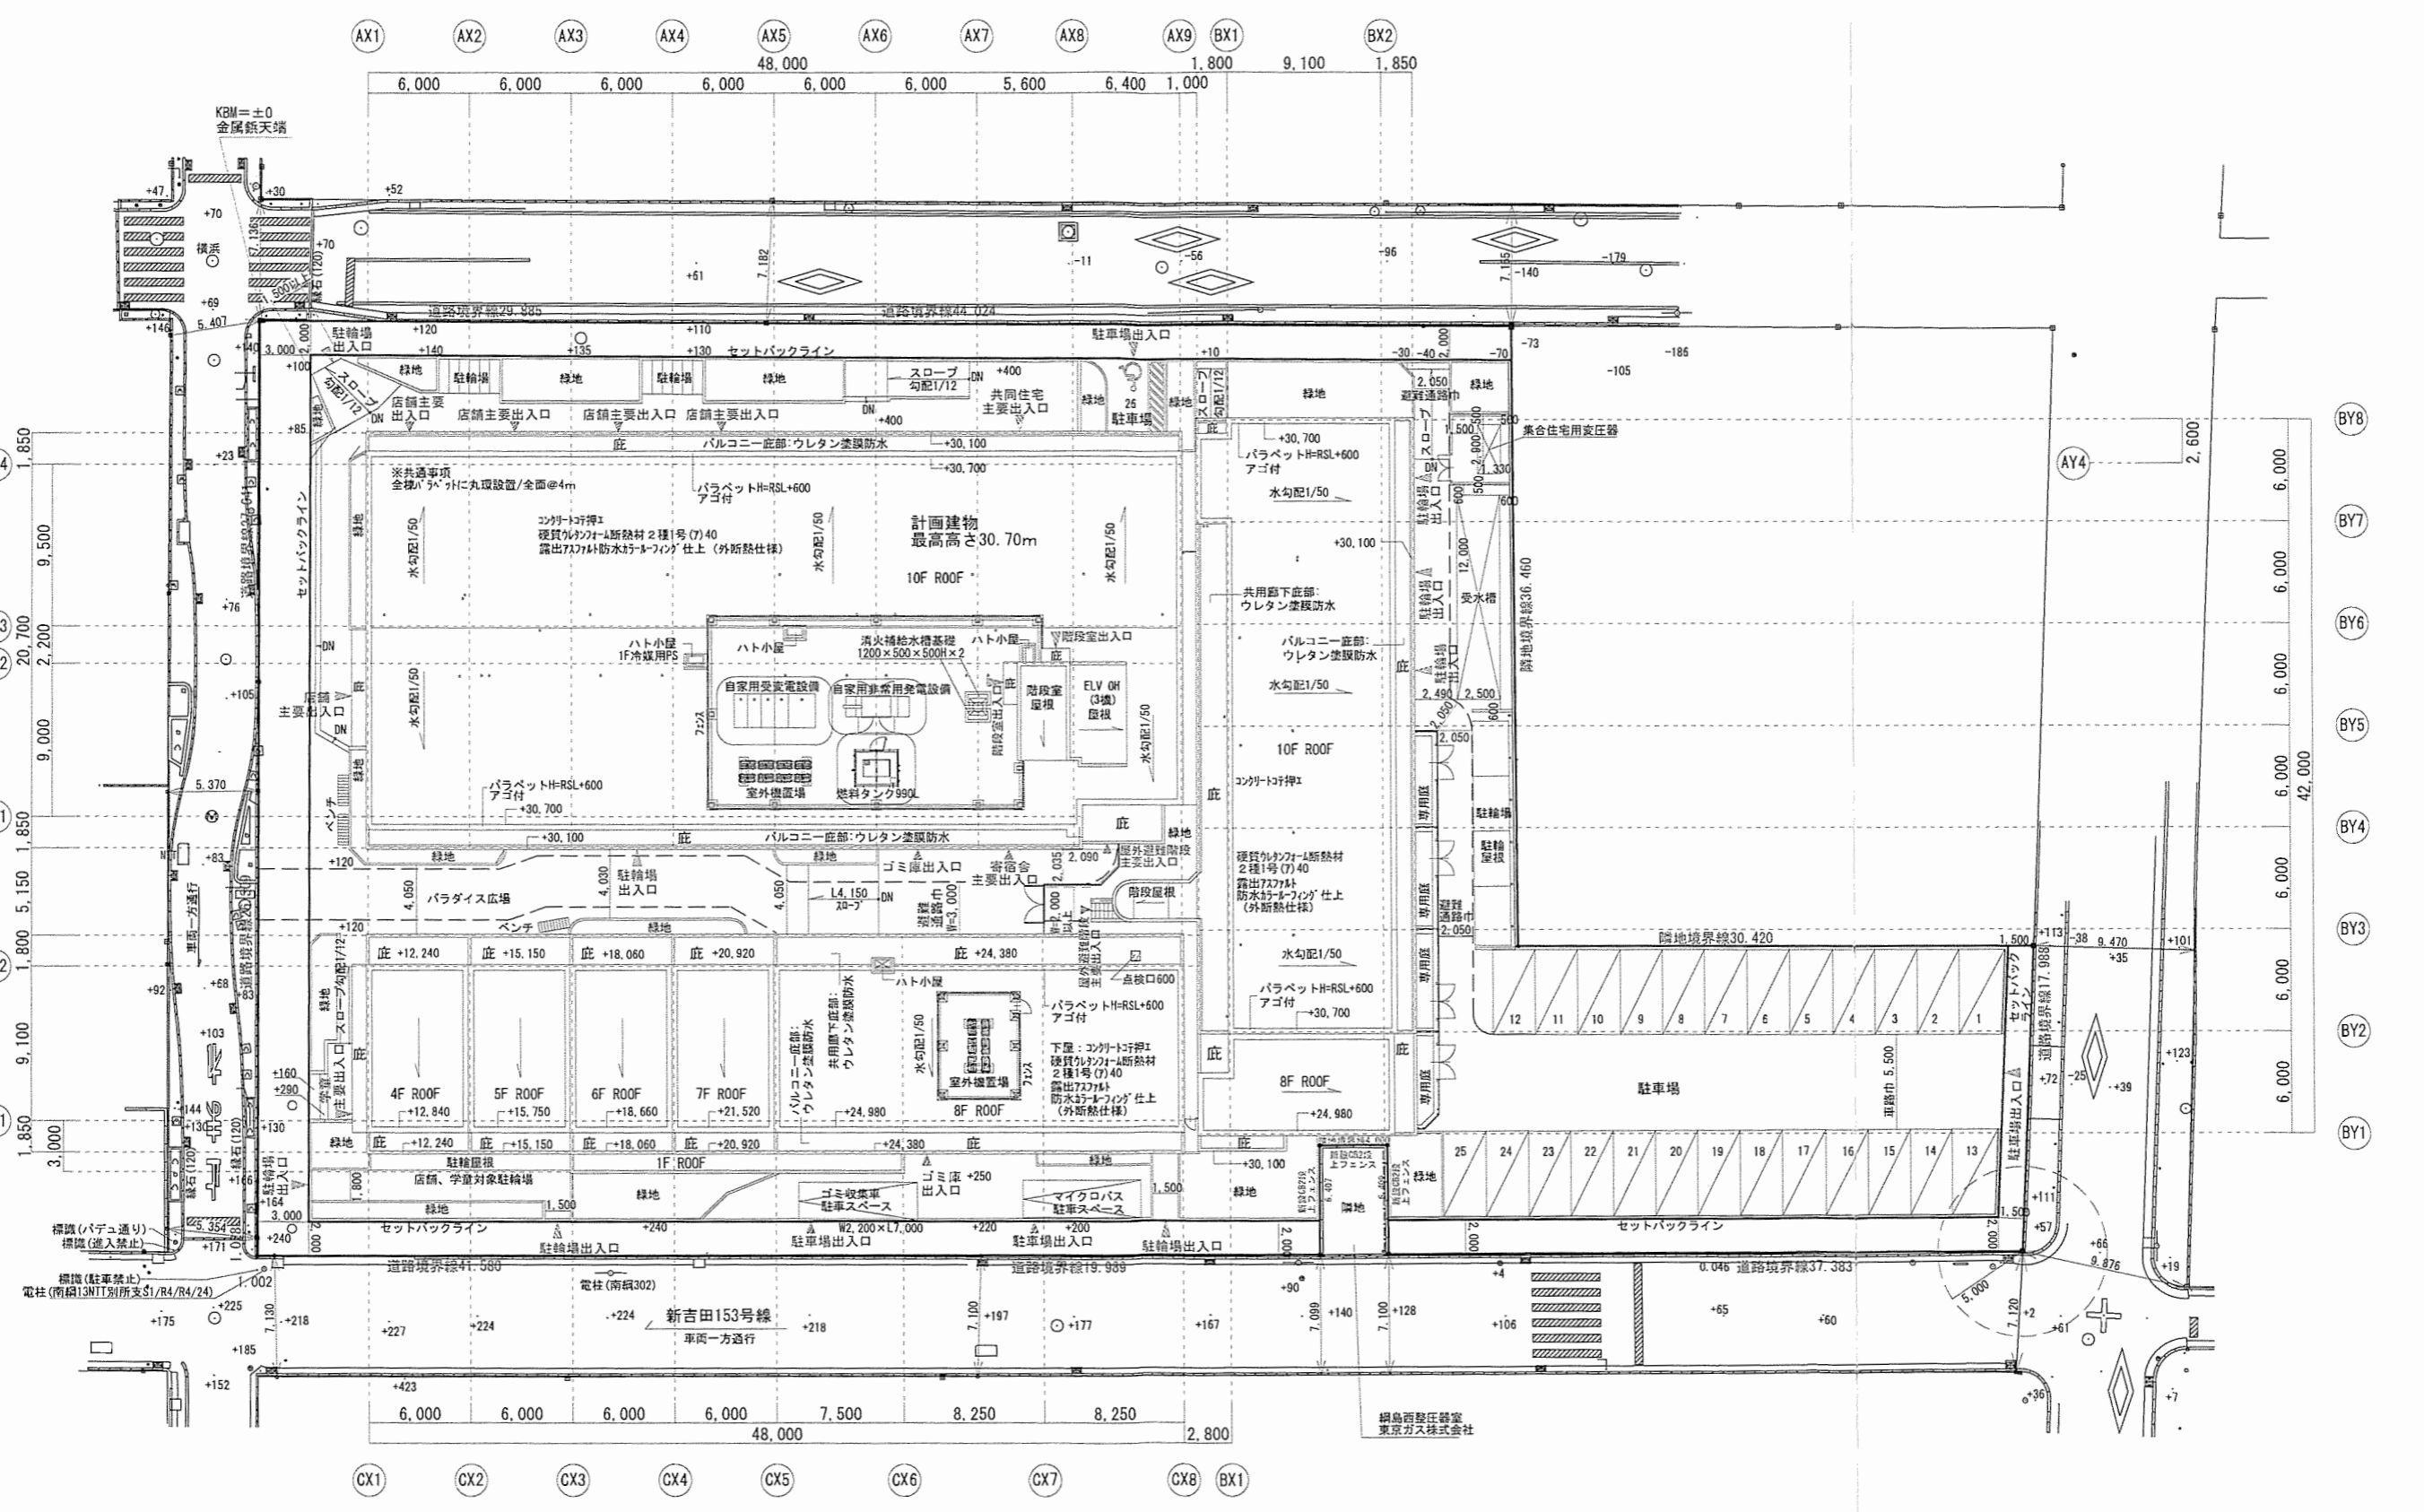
AX1 AX2 AX3 AX4 AX5 AX6 AX7 AX8 AX9 BX1 BX2

48,000
6,000 6,000 6,000 6,000 6,000 6,000 5,600 6,400 1,000 1,800 9,100 1,850

KBM=±0
金属鋲天端

横浜

道路境界線29.885
道路境界線44.024

セットバックライン

駐輪場出入口
店舗主要出入口
店舗主要出入口
店舗主要出入口
店舗主要出入口
スロープ勾配1/12
共同住宅主要出入口
駐車場出入口
駐車場
緑地
駐輪場
集合住宅用変圧器
避難通路巾

バルコニー庇部:ウレタン塗膜防水
※共通事項
全棟パラペットに丸環設置/全面@4m
パラペットH=RSL+600
アゴ付
コンクリートコテ押エ
硬質ウレタンフォーム断熱材 2種1号(ア)40
露出アスファルト防水カラールーフィング仕上(外断熱仕様)
計画建物
最高高さ30.70m
10F ROOF
水勾配1/50

ハト小屋
1F冷媒用PS
消火補給水槽基礎
1200×500×500H×2
自家用受変電設備
自家用非常用発電設備
室外機置場
燃料タンク990L
階段室出入口
階段室屋根
ELV OH (3機) 屋根

共用廊下庇部:ウレタン塗膜防水
バルコニー庇部:ウレタン塗膜防水
10F ROOF
受水槽
隣地境界線36.460

ゴミ庫出入口
寄宿舎主要出入口
パラダイス広場
ベンチ
L4,150 スロープ
避難通路巾W=3,000
屋外避難階段主要出入口
階段屋根

庇 +12,240 庇 +15,150 庇 +18,060 庇 +20,920 庇 +24,380
点検口600
4F ROOF 5F ROOF 6F ROOF 7F ROOF 8F ROOF 8F ROOF
+12,840 +15,750 +18,660 +21,520 +24,980
下屋:コンクリートコテ押エ
硬質ウレタンフォーム断熱材 2種1号(ア)40
露出アスファルト防水カラールーフィング仕上(外断熱仕様)
1F ROOF
駐輪屋根
店舗、学童対象駐輪場
ゴミ収集車駐車スペース
マイクロバス駐車スペース
専用庭
駐車場
隣地境界線30.420
車路巾5,500
隣地
東京ガス株式会社

道路境界線41.580
道路境界線19.989
道路境界線37.383
新吉田153号線
車両一方通行
標識(パデュ通り)
標識(進入禁止)
標識(駐車禁止)
電柱(南線13NTT別所支S1/R4/R4/24)
電柱(南線302)
綱島西整圧器室

6,000 6,000 6,000 6,000 7,500 8,250 8,250 2,800
48,000

CX1 CX2 CX3 CX4 CX5 CX6 CX7 CX8 BX1

BY8 BY7 BY6 BY5 BY4 BY3 BY2 BY1 AY4
6,000 6,000 6,000 6,000 6,000 6,000 6,000 42,000 2,600